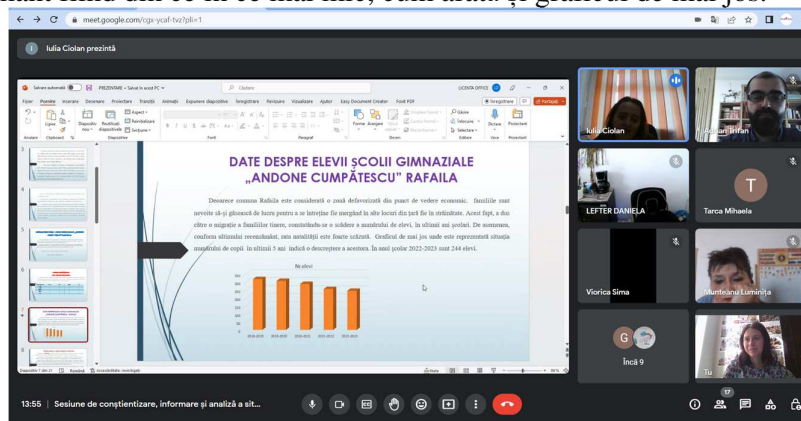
meet.google.com/cgx-ycaf-tvz?pli=1

Iulia Ciolan prezintă

Salvare automată PREZENTARE • Salvat în acest PC Căutare LICENTA OFFICE

Fișier Pornire Inserare Desenare Proiectare Tranziții Animații Expunere diapozitive Înregistrare Revizuire Vizualizare Ajutor Easy Document Creator Foxit PDF Înregistrare Partajați

Lipire Diapozitiv nou Reutilizare diapozitive Secțiune Font Paragraf Desen Găsire Înlocuire Selectare Dictare Proiectant

DATE DESPRE ELEVII ȘCOLII GIMNAZIALE „ANDONE CUMPĂTESCU" RAFAILA

Deoarece comuna Rafaila este considerată o zonă defavorizată din punct de vedere economic, familiile sunt nevoite să-și găsească de lucru pentru a se întreține fie mergând în alte locuri din țară fie în străinătate. Acest fapt, a dus către o migrație a familiilor tinere, contribuind-se o scădere a numărului de elevi, în ultimii ani școlari. De asemenea, confirm ultimului recensământ, rata natalității este foarte scăzută. Graficul de mai jos unde este reprezentată situația numărului de copii în ultimii 5 ani indică o descreștere a acestora. În anul școlar 2022-2023 sunt 244 elevi.

Nr.elevi

Diapozitiv 7 din 21 Română Accesibilitate: investigați Note

Iulia Ciolan
Adrian Trifan
LEFTER DANIELA
Tarca Mihaela
Viorica Sima
Munteanu Luminita
Încă 9
Tu

13:55 | Sesiune de conștientizare, informare și analiză a sit...

17